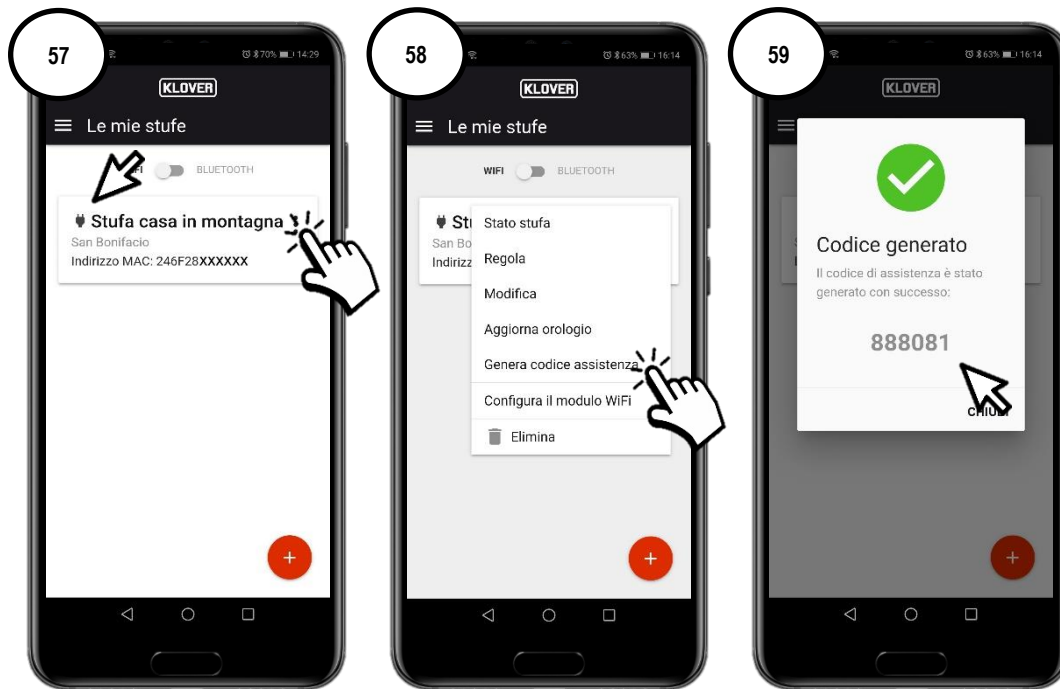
57

70% 14:29

KLOVER

Le mie stufe

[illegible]I BLUETOOTH

Stufa casa in montagna
San Bonifacio
Indirizzo MAC: 246F28XXXXXX

+

58

63% 16:14

KLOVER

Le mie stufe

WIFI BLUETOOTH

Stu
San Bo
Indirizz

Stato stufa
Regola
Modifica
Aggiorna orologio
Genera codice assistenza
Configura il modulo WiFi
Elimina

+

59

63% 16:14

KLOVER

Codice generato
Il codice di assistenza è stato generato con successo:

888081

CHIUDI

+